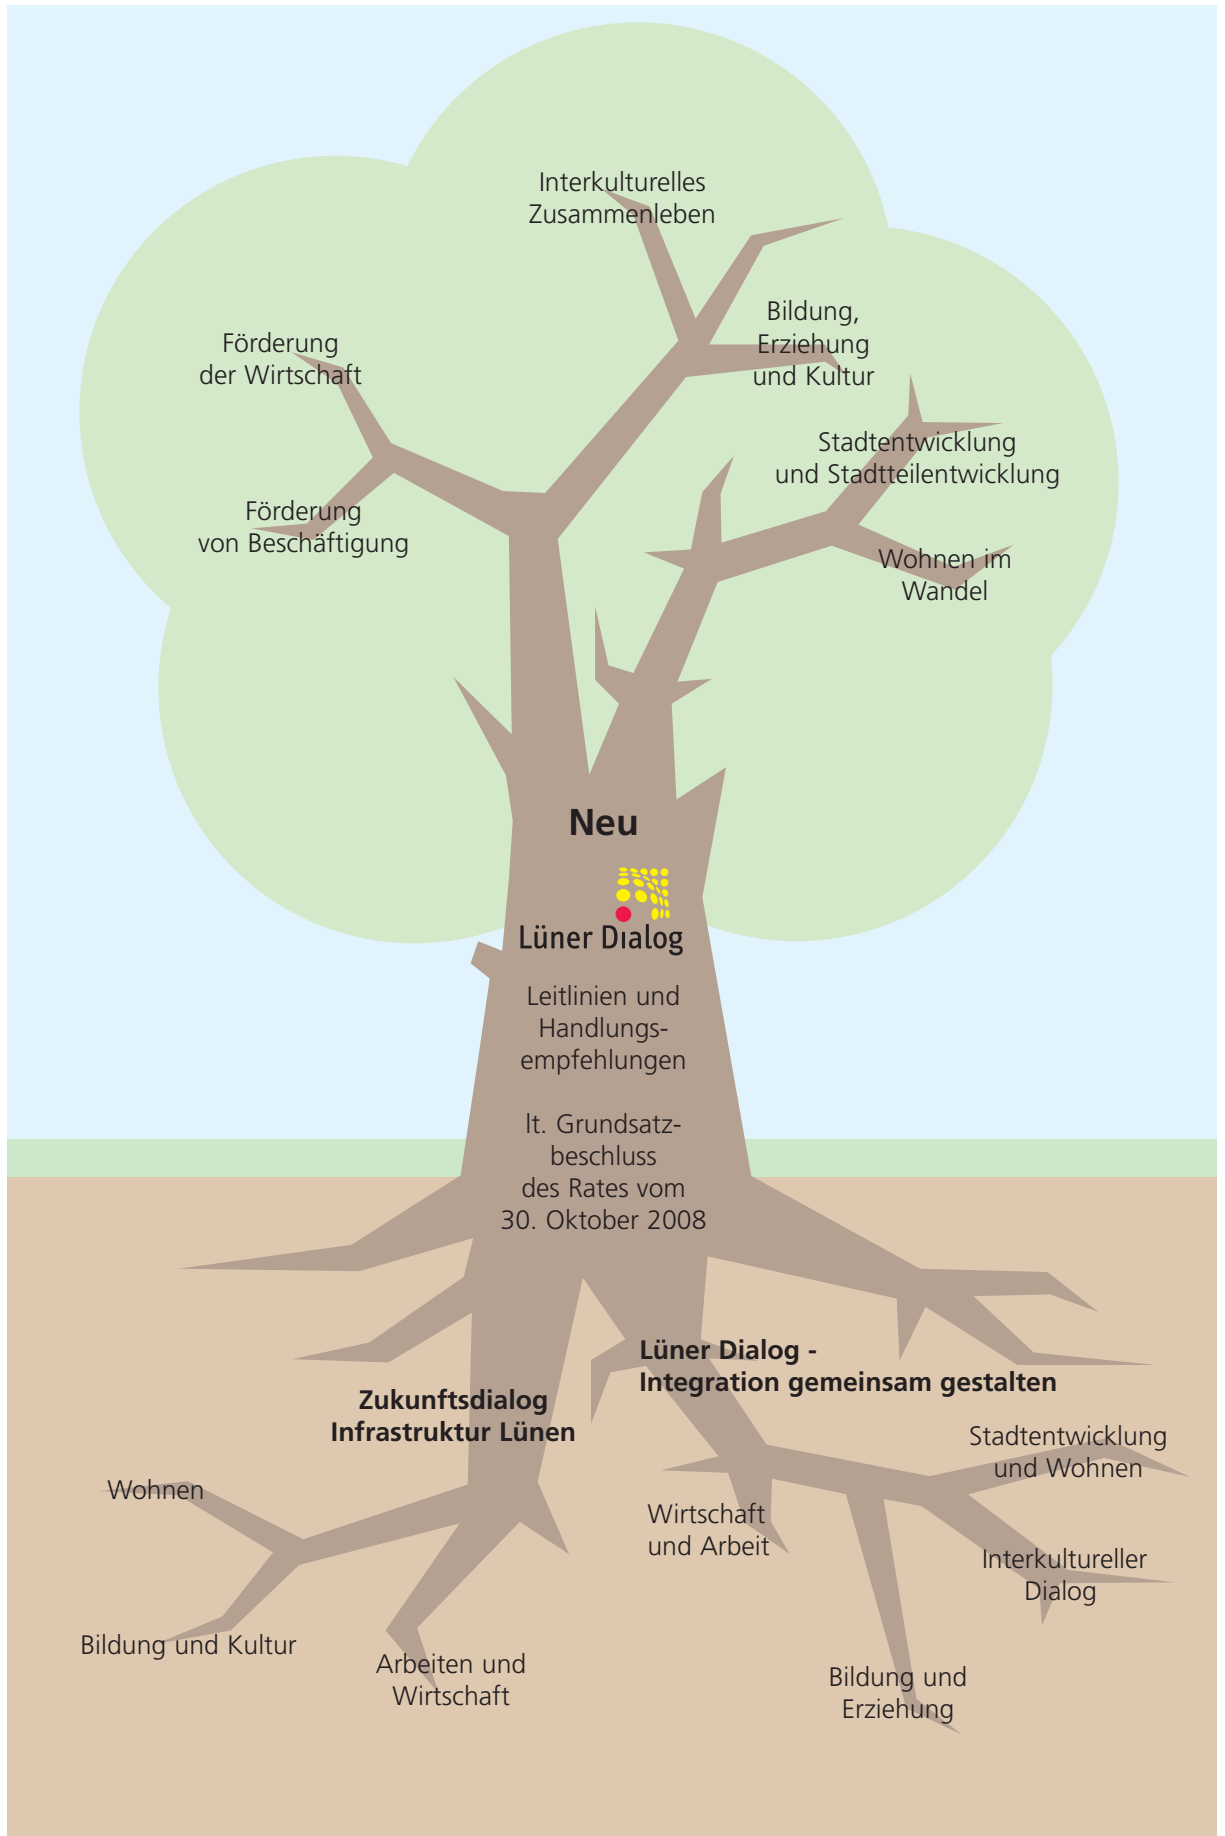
Interkulturelles Zusammenleben

Förderung der Wirtschaft

Bildung, Erziehung und Kultur

Stadtentwicklung und Stadtteilentwicklung

Förderung von Beschäftigung

Wohnen im Wandel

Neu

Lüner Dialog

Leitlinien und Handlungsempfehlungen

lt. Grundsatzbeschluss des Rates vom 30. Oktober 2008

Lüner Dialog - Integration gemeinsam gestalten

Zukunftsdialog Infrastruktur Lünen

Stadtentwicklung und Wohnen

Wohnen

Wirtschaft und Arbeit

Interkultureller Dialog

Bildung und Kultur

Arbeiten und Wirtschaft

Bildung und Erziehung